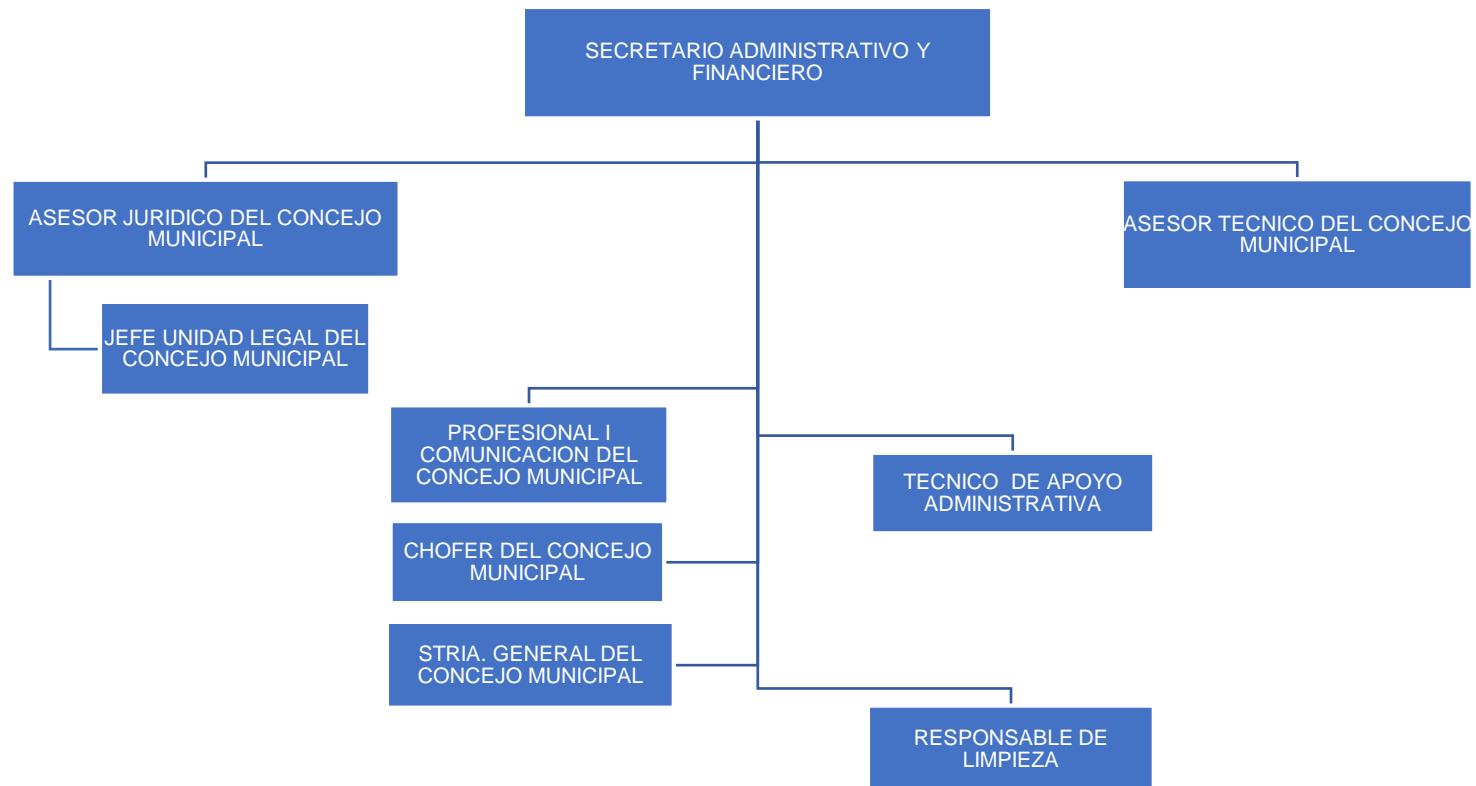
SECRETARIO ADMINISTRATIVO Y FINANCIERO

ASESOR JURIDICO DEL CONCEJO MUNICIPAL

ASESOR TECNICO DEL CONCEJO MUNICIPAL

JEFE UNIDAD LEGAL DEL CONCEJO MUNICIPAL

PROFESIONAL I COMUNICACION DEL CONCEJO MUNICIPAL

TECNICO DE APOYO ADMINISTRATIVA

CHOFER DEL CONCEJO MUNICIPAL

STRIA. GENERAL DEL CONCEJO MUNICIPAL

RESPONSABLE DE LIMPIEZA